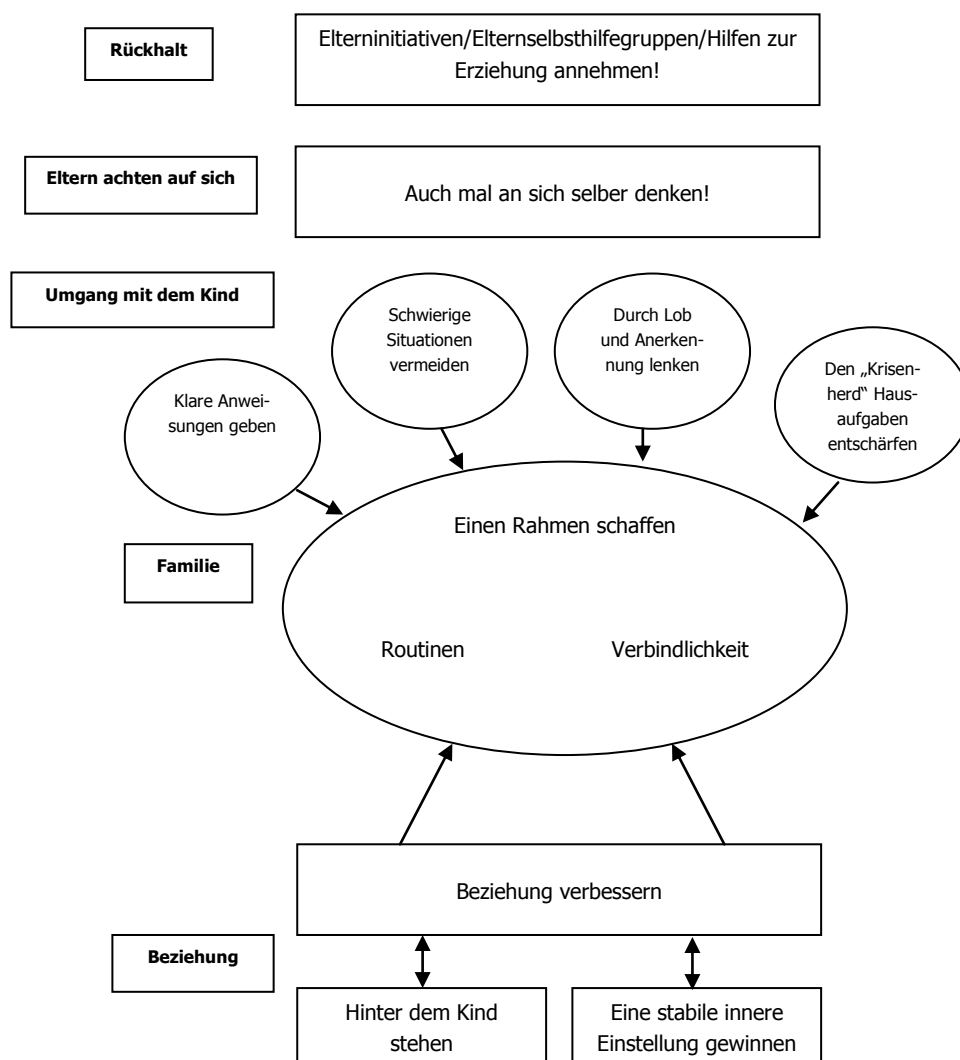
Rückhalt

Elterninitiativen/Elternselbsthilfegruppen/Hilfen zur Erziehung annehmen!

Eltern achten auf sich

Auch mal an sich selber denken!

Umgang mit dem Kind

Schwierige Situationen vermeiden

Durch Lob und Anerkennung lenken

Klare Anweisungen geben

Den „Krisenherd" Hausaufgaben entschärfen

Einen Rahmen schaffen

Familie

Routinen

Verbindlichkeit

Beziehung verbessern

Beziehung

Hinter dem Kind stehen

Eine stabile innere Einstellung gewinnen